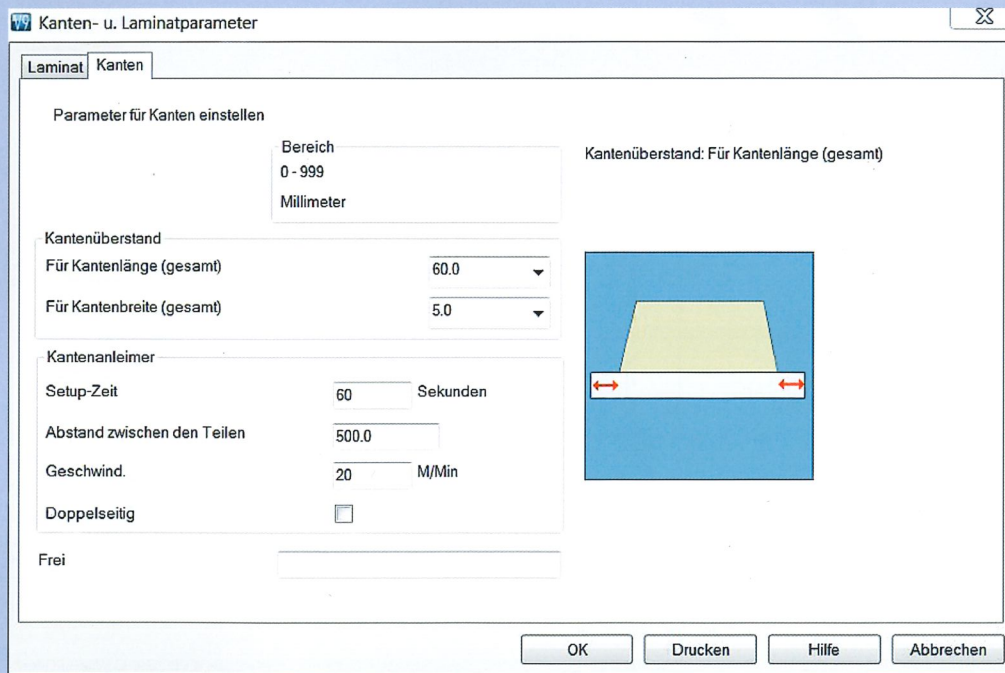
Kanten- u. Laminatparameter

Laminat | Kanten

Parameter für Kanten einstellen

Bereich
0 - 999
Millimeter

Kantenüberstand: Für Kantenlänge (gesamt)

Kantenüberstand
Für Kantenlänge (gesamt) 60.0
Für Kantenbreite (gesamt) 5.0

Kantenanleimer
Setup-Zeit 60 Sekunden
Abstand zwischen den Teilen 500.0
Geschwind. 20 M/Min
Doppelseitig

Frei

OK | Drucken | Hilfe | Abbrechen